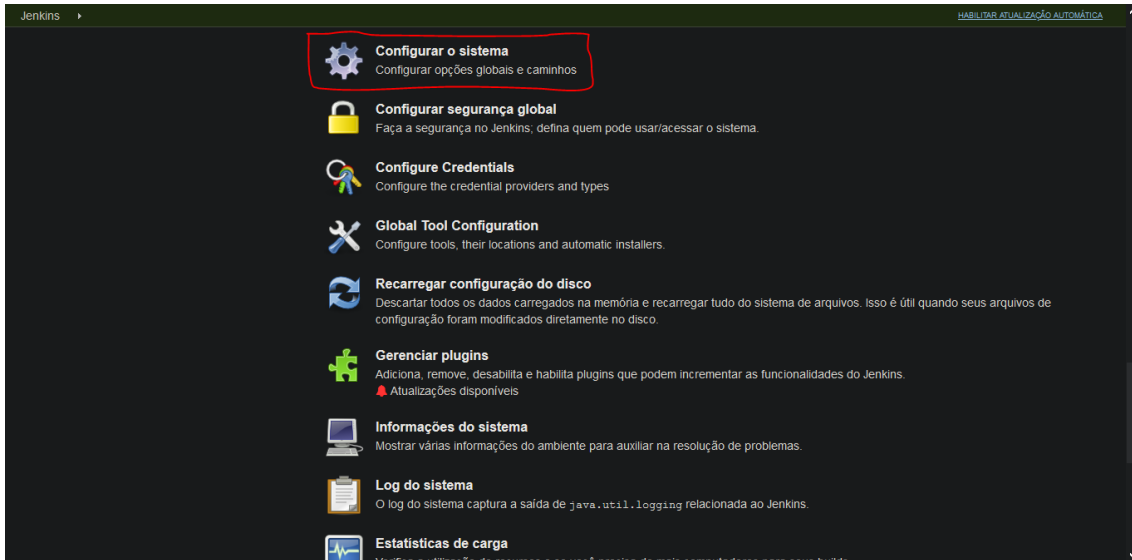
Jenkins ▸

HABILITAR ATUALIZAÇÃO AUTOMÁTICA

Configurar o sistema
Configurar opções globais e caminhos

Configurar segurança global
Faça a segurança no Jenkins; defina quem pode usar/acessar o sistema.

Configure Credentials
Configure the credential providers and types

Global Tool Configuration
Configure tools, their locations and automatic installers.

Recarregar configuração do disco
Descartar todos os dados carregados na memória e recarregar tudo do sistema de arquivos. Isso é útil quando seus arquivos de configuração foram modificados diretamente no disco.

Gerenciar plugins
Adiciona, remove, desabilita e habilita plugins que podem incrementar as funcionalidades do Jenkins.
Atualizações disponíveis

Informações do sistema
Mostrar várias informações do ambiente para auxiliar na resolução de problemas.

Log do sistema
O log do sistema captura a saída de java.util.logging relacionada ao Jenkins.

Estatisticas de carga
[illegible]